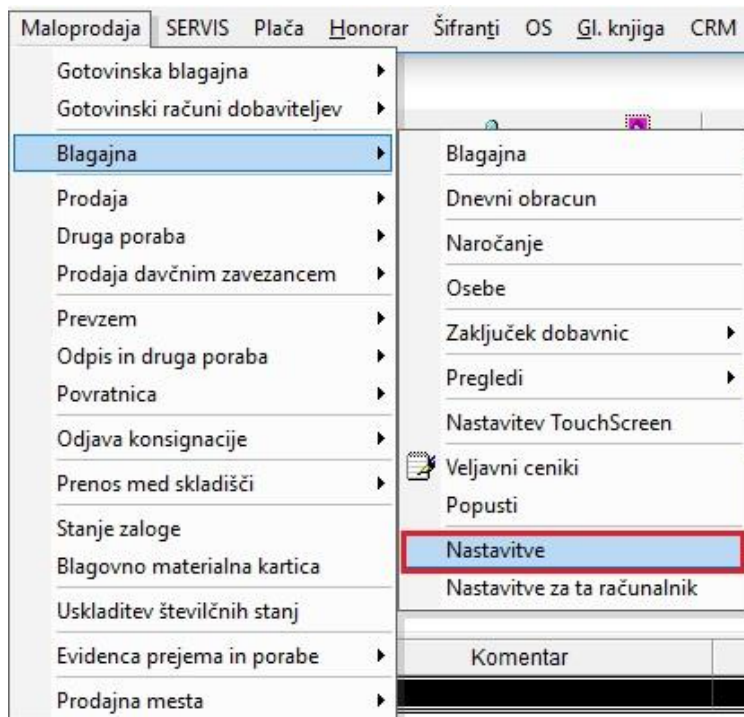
Maloprodaja SERVIS Plača Honorar Šifranti OS Gl. knjiga CRM

Gotovinska blagajna
Gotovinski računi dobaviteljev
Blagajna
Prodaja
Druga poraba
Prodaja davčnim zavezancem
Prevzem
Odpis in druga poraba
Povratnica
Odjava konsignacije
Prenos med skladišči
Stanje zaloge
Blagovno materialna kartica
Uskladitev številčnih stanj
Evidenca prejema in porabe
Prodajna mesta

Blagajna
Dnevni obracun
Naročanje
Osebe
Zaključek dobavnic
Pregledi
Nastavitev TouchScreen
Veljavni ceniki
Popusti
Nastavitve
Nastavitve za ta računalnik

Komentar